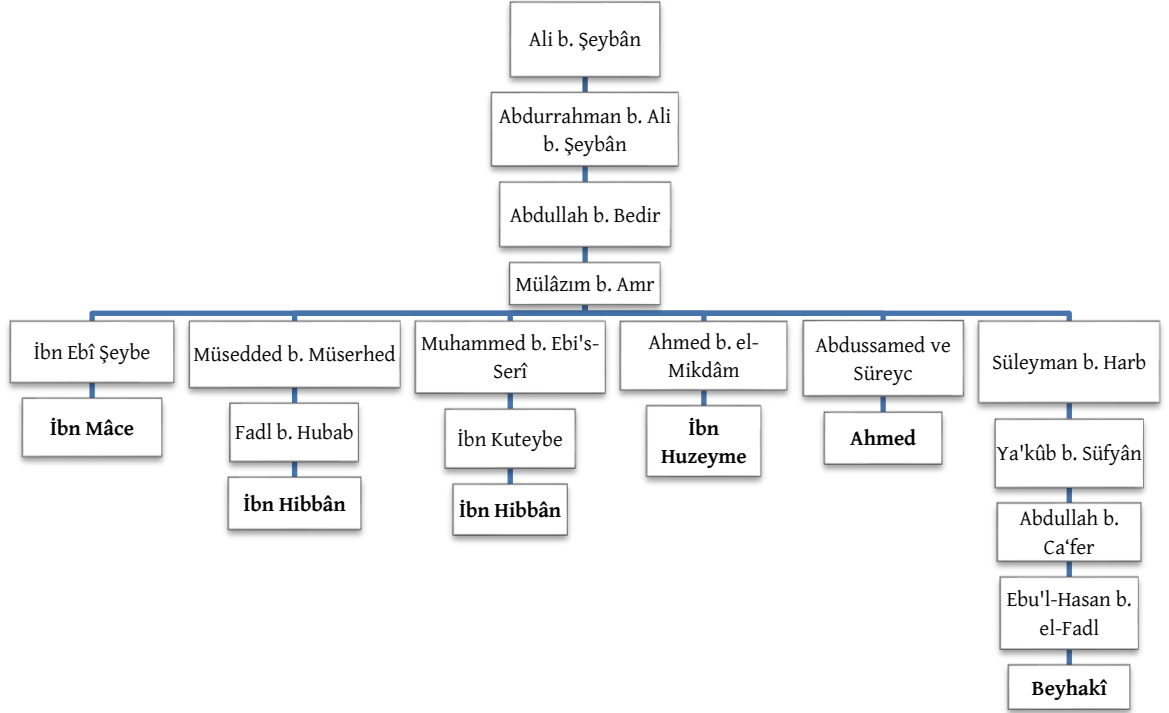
Ali b. Şeybân

Abdurrahman b. Ali b. Şeybân

Abdullah b. Bedir

Mülâzım b. Amr

İbn Ebî Şeybe

İbn Mâce

Müsedded b. Müserhed

Fadl b. Hubab

İbn Hibbân

Muhammed b. Ebi's-Serî

İbn Kuteybe

İbn Hibbân

Ahmed b. el-Mikdâm

İbn Huzeyme

Abdussamed ve Süreyc

Ahmed

Süleyman b. Harb

Ya'kûb b. Süfyân

Abdullah b. Ca'fer

Ebu'l-Hasan b. el-Fadl

Beyhakî